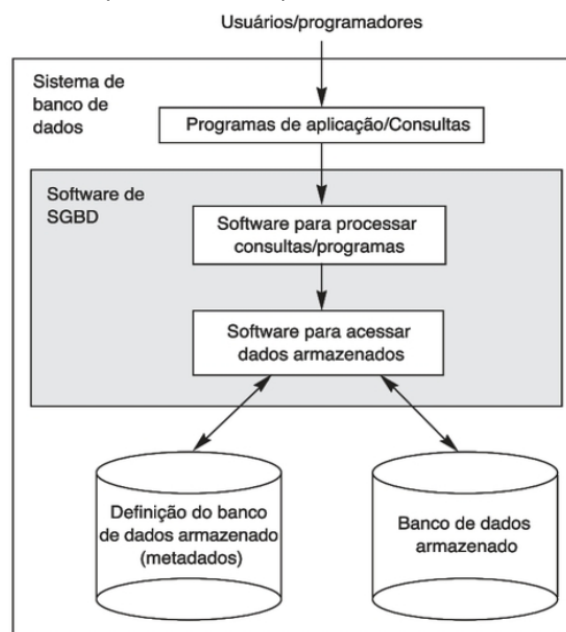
Usuários/programadores

Sistema de banco de dados

Programas de aplicação/Consultas

Software de SGBD

Software para processar consultas/programas

Software para acessar dados armazenados

Definição do banco de dados armazenado (metadados)

Banco de dados armazenado